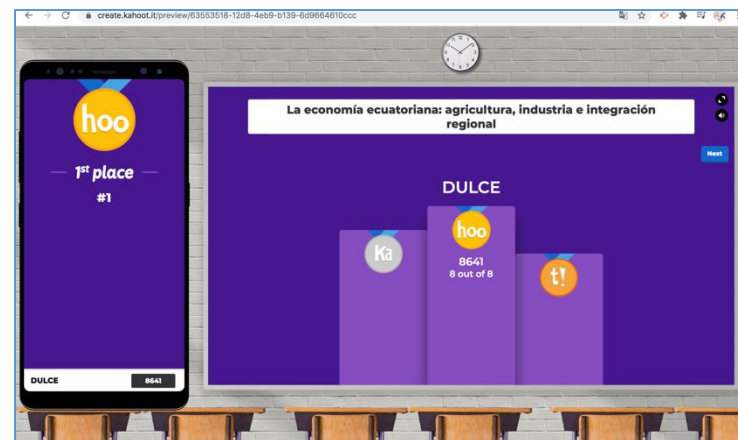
create.kahoot.it/preview/63553518-12d8-4eb9-b139-6d9664610ccc

hoo

1st place

#1

DULCE 8641

La economía ecuatoriana: agricultura, industria e integración regional

Next

DULCE

Ka

hoo

8641
8 out of 8

t!